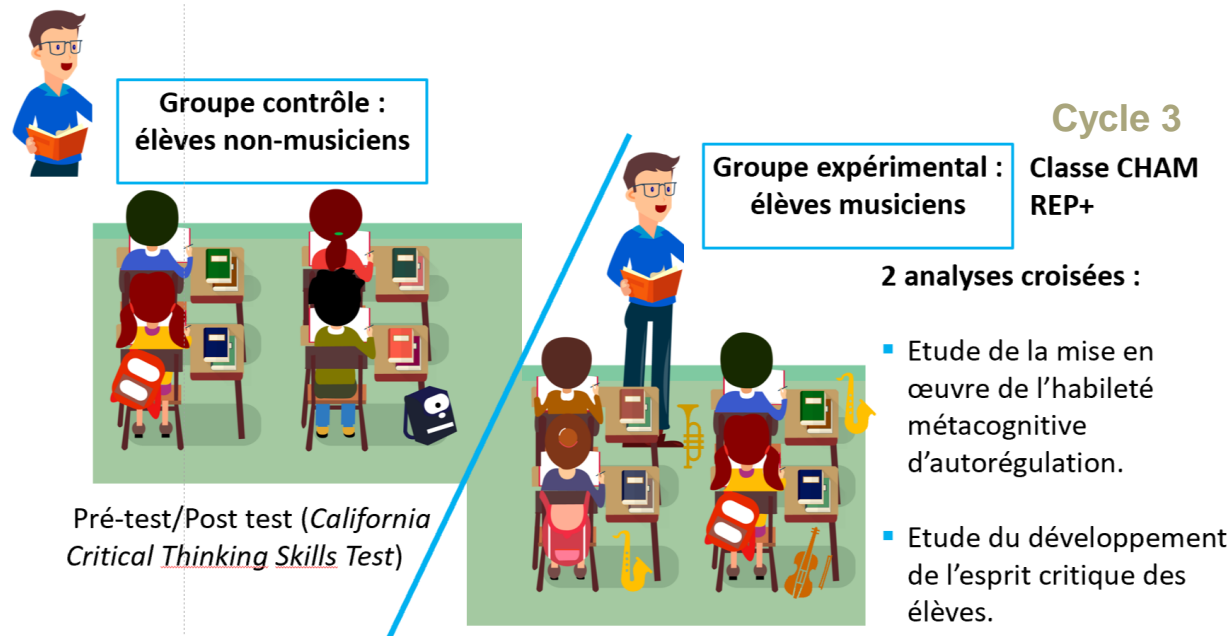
Groupe contrôle : élèves non-musiciens

Cycle 3

Groupe expérimental : élèves musiciens

Classe CHAM REP+

2 analyses croisées :

- Etude de la mise en œuvre de l'habileté métacognitive d'autorégulation.
- Etude du développement de l'esprit critique des élèves.

Pré-test/Post test (*California Critical Thinking Skills Test*)